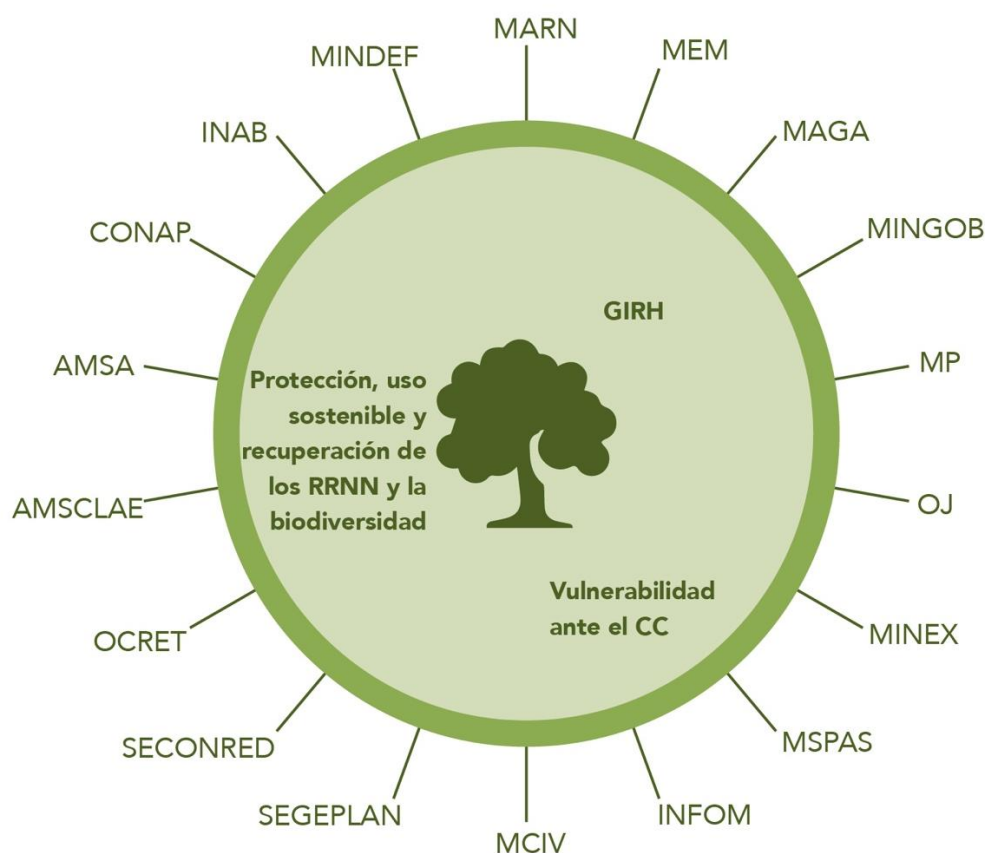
MARN
MEM
MAGA
MINGOB
MP
OJ
MINEX
MSPAS
INFOM
MCIV
SEGEPLAN
SECONRED
OCRET
AMSCLAE
AMSA
CONAP
INAB
MINDEF

GIRH

Protección, uso sostenible y recuperación de los RRNN y la biodiversidad

Vulnerabilidad ante el CC